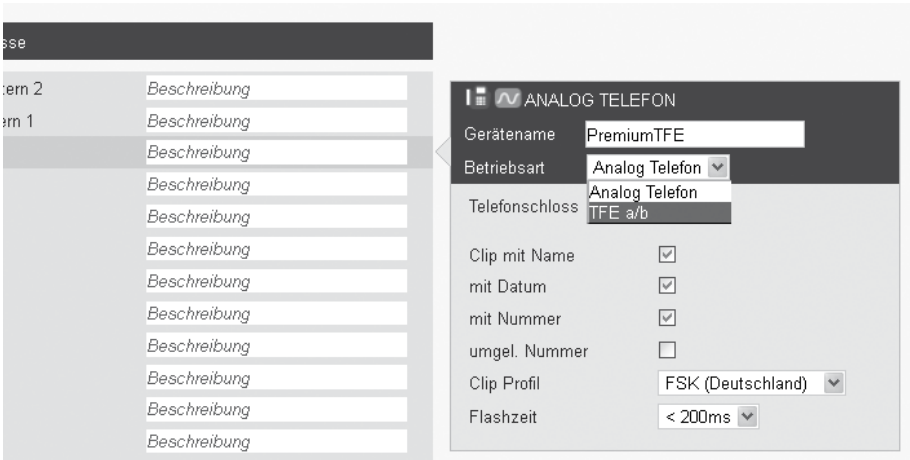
sse

tern 2 Beschreibung
tern 1 Beschreibung
Beschreibung
Beschreibung
Beschreibung
Beschreibung
Beschreibung
Beschreibung
Beschreibung
Beschreibung
Beschreibung
Beschreibung

ANALOG TELEFON
Gerätename PremiumTFE
Betriebsart Analog Telefon
Analog Telefon
TFE a/b
Telefonschloss
Clip mit Name
mit Datum
mit Nummer
umgel. Nummer
Clip Profil FSK (Deutschland)
Flashzeit < 200ms